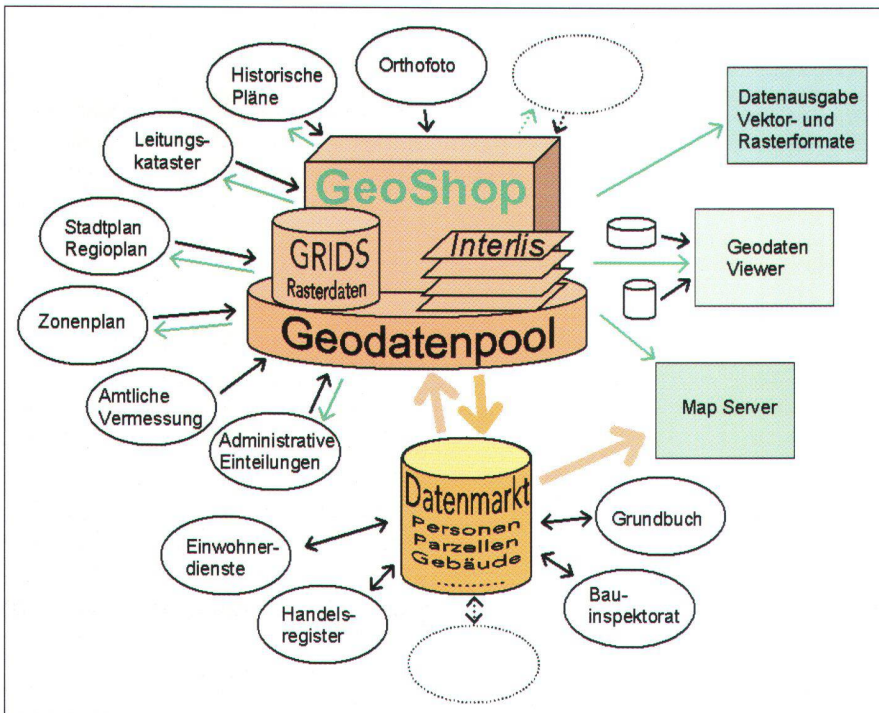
Historische Pläne

Orthofoto

Datenausgabe Vektor- und Rasterformate

Leitungskataster

GeoShop

Stadtplan Regioplan

GRIDS Rasterdaten

Interlis

Geodaten Viewer

Zonenplan

Geodatenpool

Amtliche Vermessung

Administrative Einteilungen

Map Server

Datenmarkt
Personen
Parzellen
Gebäude
.........

Grundbuch

Einwohnerdienste

Handelsregister

Bauinspektorat